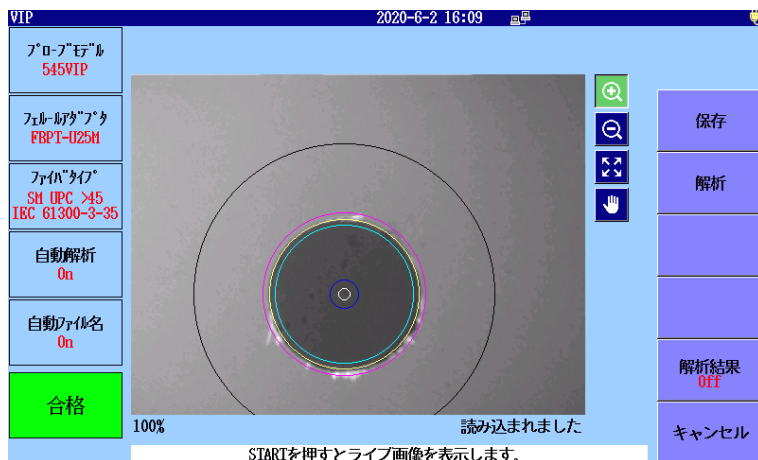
VIP

2020-6-2 16:09

ﾌﾟﾛｰﾌﾞﾓﾃﾞﾙ
545VIP

ﾌｪﾙｰﾙｱﾀﾞﾌﾟﾀ
FBPT-U25M

ﾌｧｲﾊﾞﾀｲﾌﾟ
SM UPC >45
IEC 61300-3-35

自動解析
On

自動ﾌｧｲﾙ名
On

合格

100%

読み込まれました

STARTを押すとライブ画像を表示します。

保存

解析

解析結果
Off

キャンセル